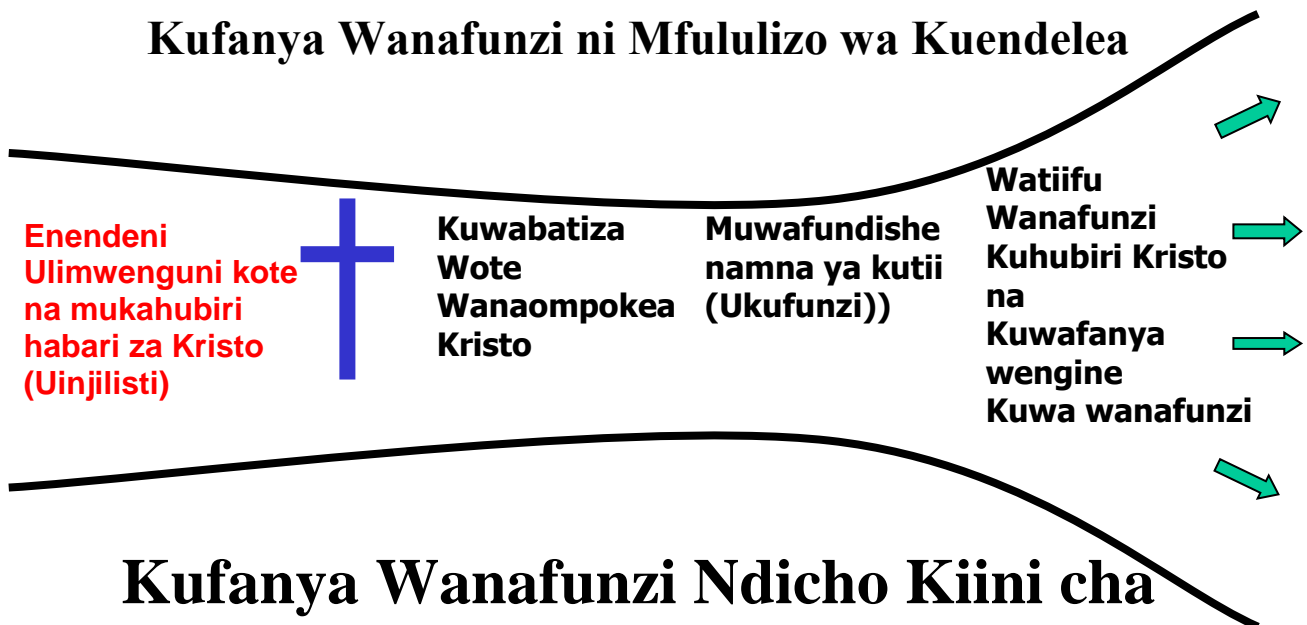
Kufanya Wanafunzi ni Mfululizo wa Kuendelea

Enendeni Ulimwenguni kote na mukahubiri habari za Kristo (Uinjilisti)

Kuwabatiza Wote Wanaompokea Kristo

Muwafundishe namna ya kutii (Ukufunzi))

Watiifu Wanafunzi Kuhubiri Kristo na Kuwafanya wengine Kuwa wanafunzi

Kufanya Wanafunzi Ndicho Kiini cha